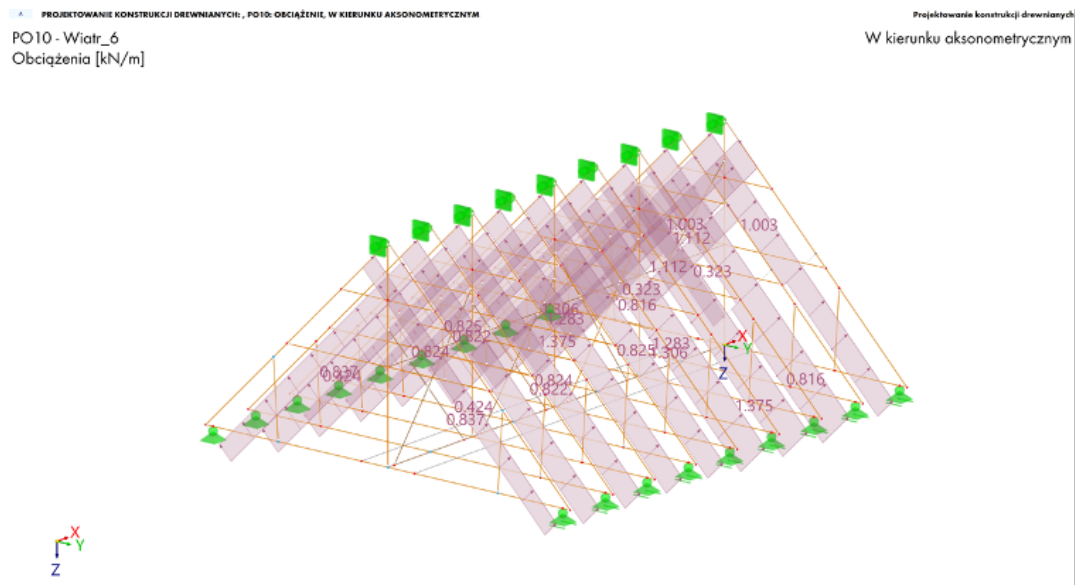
PROJEKTOWANIE KONSTRUKCJI DREWNIANYCH: , PO10: OBCIĄŻENIE, W KIERUNKU AKSONOMETRYCZNYM

Projektowanie konstrukcji drewnianych

PO10 - Wiatr_6
Obciążenia [kN/m]

W kierunku aksonometrycznym

1.003
1.112
1.003
1.112
0.323
0.323
0.816
1.306
1.283
0.825
0.822
1.375
0.824
0.825
1.283
1.306
0.837
0.824
0.824
0.822
0.816
0.424
0.837
1.375

X
Y
Z

X
Y
Z